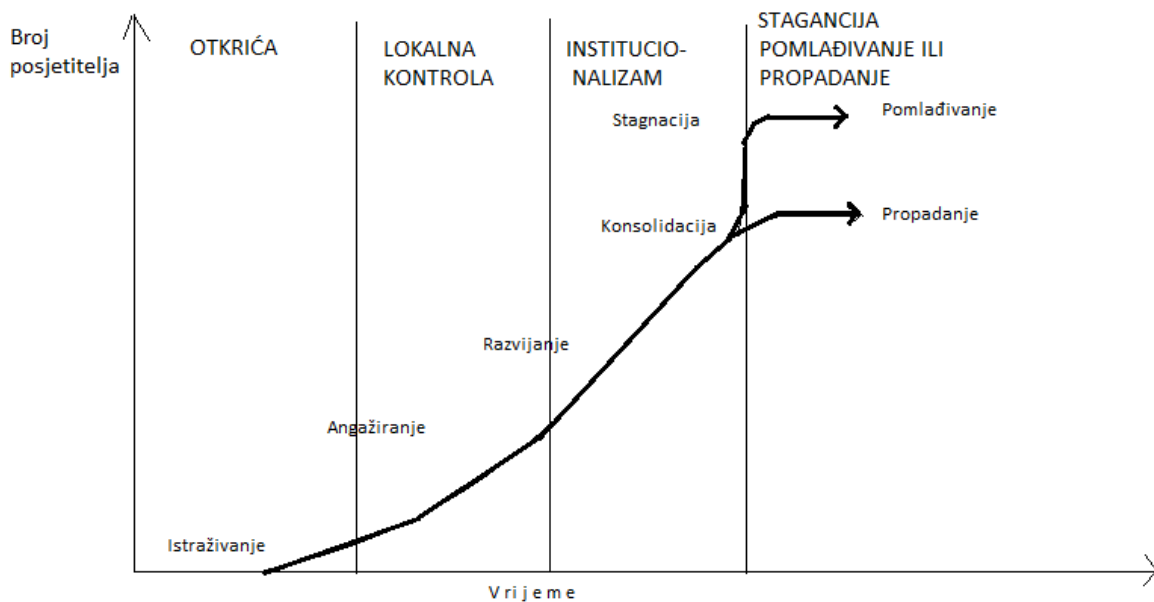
Broj posjetitelja

OTKRIĆA

LOKALNA KONTROLA

INSTITUCIONALIZAM

STAGANCIJA POMLAĐIVANJE ILI PROPADANJE

Stagnacija

Pomlađivanje

Konsolidacija

Propadanje

Razvijanje

Angažiranje

Istraživanje

V r i j e m e